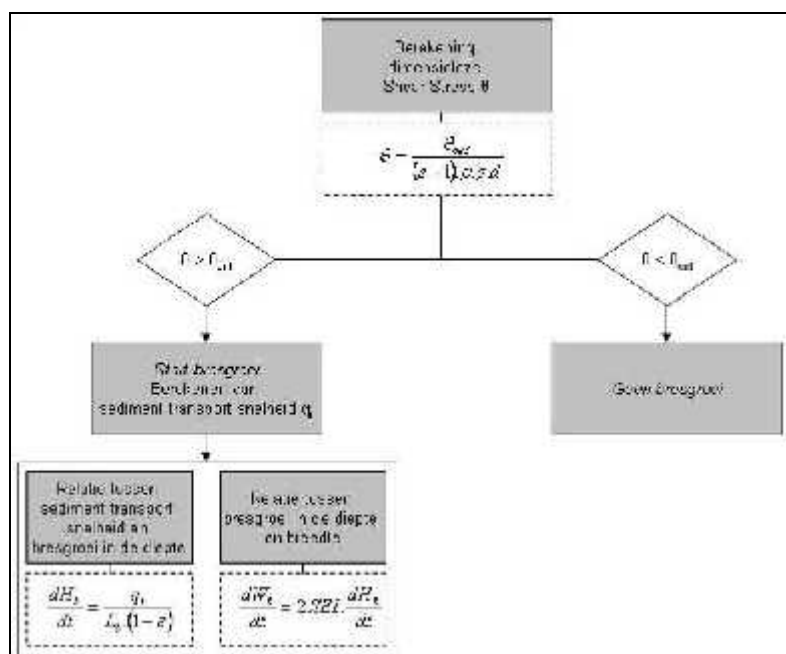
Berekening dimensieloze Shear Stress θ

$\theta = \frac{\tau_{bed}}{(s-1).\rho.g.d}$

$\theta > \theta_{cr}$

$\theta < \theta_{cr}$

Start bresgroei: Berekenen van sediment transport snelheid $q_s$

Geen bresgroei

Relatie tussen sediment transport snelheid en bresgroei in de diepte

Relatie tussen bresgroei in de diepte en breedte

$\frac{dH_b}{dt} = \frac{q_s}{L_b(1-\varepsilon)}$

$\frac{dW_b}{dt} = 2.3221.\frac{dH_b}{dt}$